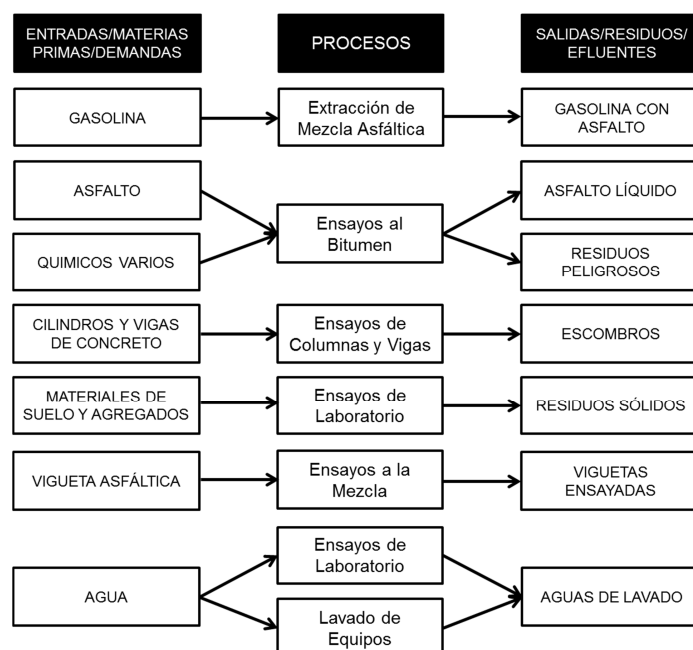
ENTRADAS/MATERIAS PRIMAS/DEMANDAS

PROCESOS

SALIDAS/RESIDUOS/ EFLUENTES

GASOLINA

Extracción de Mezcla Asfáltica

GASOLINA CON ASFALTO

ASFALTO

QUIMICOS VARIOS

Ensayos al Bitumen

ASFALTO LÍQUIDO

RESIDUOS PELIGROSOS

CILINDROS Y VIGAS DE CONCRETO

Ensayos de Columnas y Vigas

ESCOMBROS

MATERIALES DE SUELO Y AGREGADOS

Ensayos de Laboratorio

RESIDUOS SÓLIDOS

VIGUETA ASFÁLTICA

Ensayos a la Mezcla

VIGUETAS ENSAYADAS

AGUA

Ensayos de Laboratorio

Lavado de Equipos

AGUAS DE LAVADO